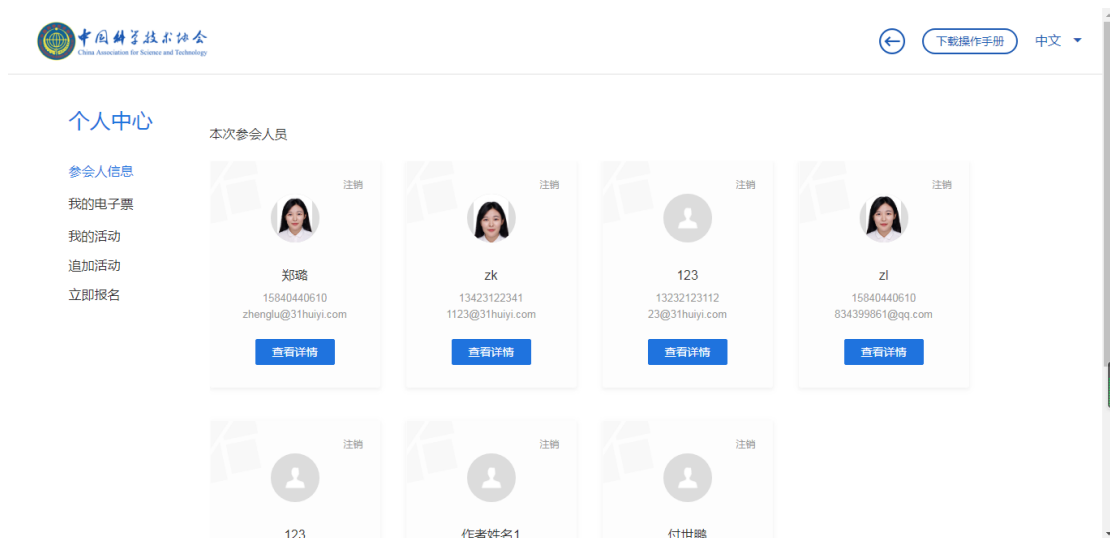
中国科学技术协会
China Association for Science and Technology

下载操作手册
中文

个人中心

参会人信息
我的电子票
我的活动
追加活动
立即报名

本次参会人员

注销
郑璐
15840440610
zhenglu@31huiyi.com
查看详情

注销
zk
13423122341
1123@31huiyi.com
查看详情

注销
123
13232123112
23@31huiyi.com
查看详情

注销
zl
15840440610
834399861@qq.com
查看详情

注销
123

注销
作者姓名1

注销
付世鹏